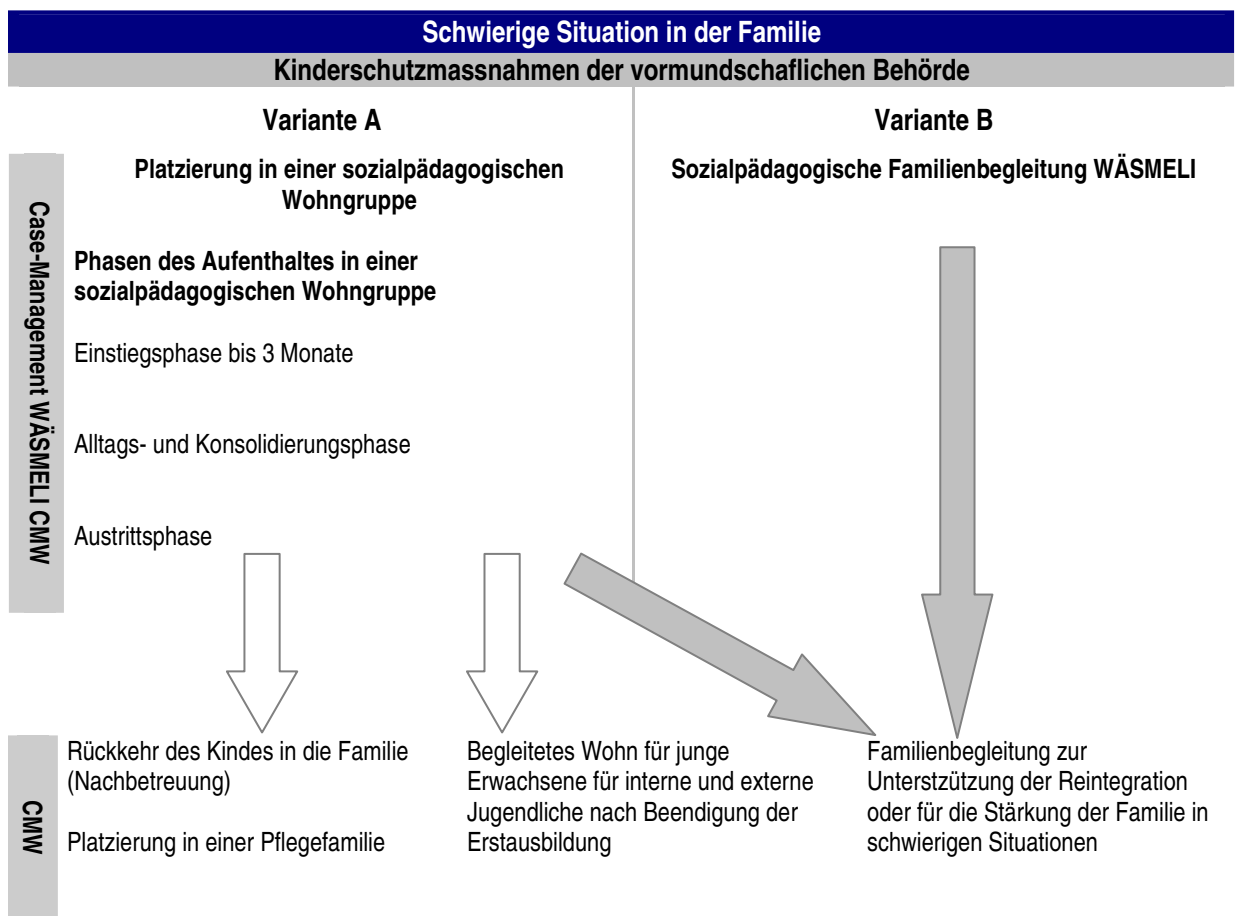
Schwierige Situation in der Familie

Kinderschutzmassnahmen der vormundschaflichen Behörde

Case-Management WÄSMELI CMW

Variante A

Platzierung in einer sozialpädagogischen Wohngruppe

Phasen des Aufenthaltes in einer sozialpädagogischen Wohngruppe

Einstiegsphase bis 3 Monate

Alltags- und Konsolidierungsphase

Austrittsphase

Variante B

Sozialpädagogische Familienbegleitung WÄSMELI

CMW

Rückkehr des Kindes in die Familie (Nachbetreuung)

Platzierung in einer Pflegefamilie

Begleitetes Wohn für junge Erwachsene für interne und externe Jugendliche nach Beendigung der Erstausbildung

Familienbegleitung zur Unterstützung der Reintegration oder für die Stärkung der Familie in schwierigen Situationen